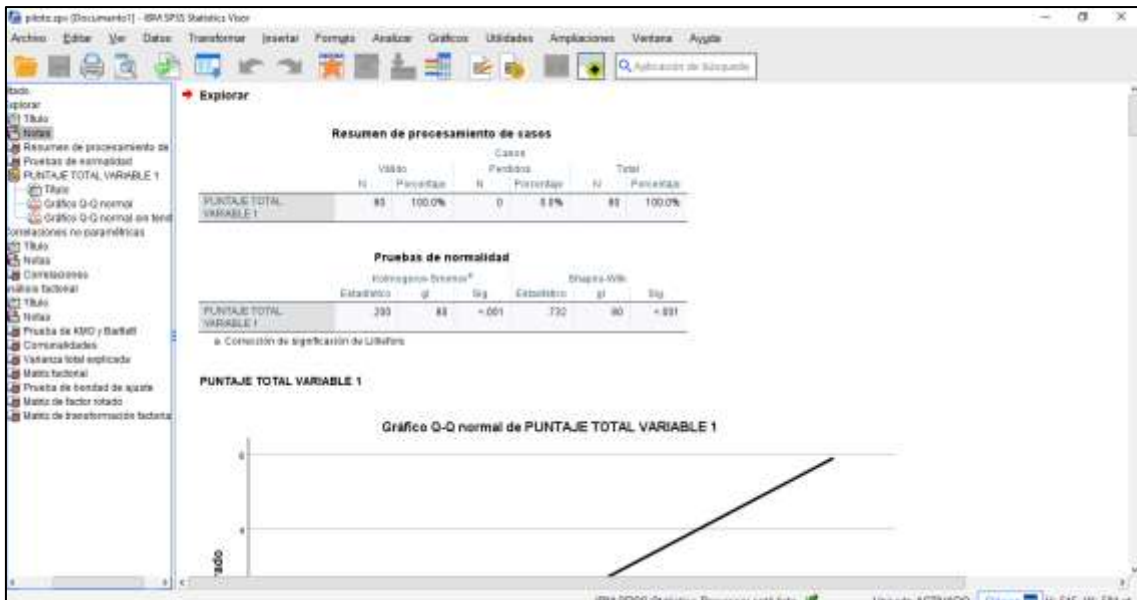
piloto.spv [Documento1] - IBM SPSS Statistics Visor

Archivo Editar Ver Datos Transformar Insertar Formato Analizar Gráficos Utilidades Ampliaciones Ventana Ayuda

Aplicación de búsqueda

tados
xplorar
Título
Notas
Resumen de procesamiento de
Pruebas de normalidad
PUNTAJE TOTAL VARIABLE 1
Título
Gráfico Q-Q normal
Gráfico Q-Q normal sin tend
orrelaciones no paramétricas
Título
Notas
Correlaciones
nálisis factorial
Título
Notas
Prueba de KMO y Barlett
Comunalidades
Varianza total explicada
Matriz factorial
Prueba de bondad de ajuste
Matriz de factor rotado
Matriz de transformación factoria

Explorar

Resumen de procesamiento de casos

| | Casos | | | | | |
|---|---|---|---|---|---|---|
| | Válido | | Perdidos | | Total | |
| | N | Porcentaje | N | Porcentaje | N | Porcentaje |
| PUNTAJE TOTAL VARIABLE 1 | 80 | 100,0% | 0 | 0,0% | 80 | 100,0% |

Pruebas de normalidad

| | Kolmogorov-Smirnov$^a$ | | | Shapiro-Wilk | | |
|---|---|---|---|---|---|---|
| | Estadístico | gl | Sig. | Estadístico | gl | Sig. |
| PUNTAJE TOTAL VARIABLE 1 | ,200 | 80 | <,001 | ,732 | 80 | <,001 |

a. Corrección de significación de Lilliefors

PUNTAJE TOTAL VARIABLE 1

Gráfico Q-Q normal de PUNTAJE TOTAL VARIABLE 1

6

4

ado

IBM SPSS Statistics Processor está listo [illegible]